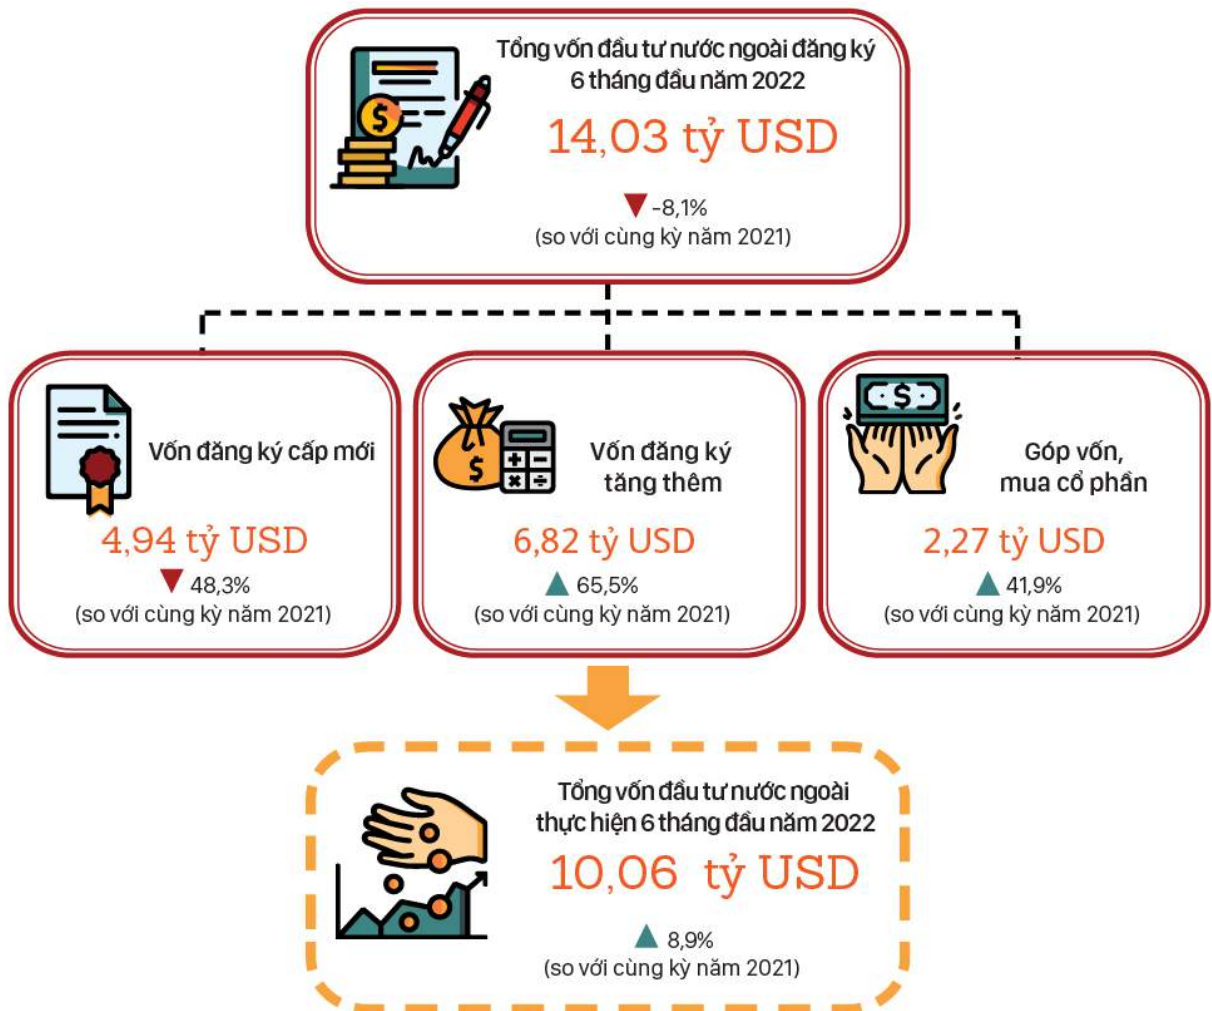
Tổng vốn đầu tư nước ngoài đăng ký 6 tháng đầu năm 2022

14,03 tỷ USD

-8,1%
(so với cùng kỳ năm 2021)

Vốn đăng ký cấp mới

4,94 tỷ USD

48,3%
(so với cùng kỳ năm 2021)

Vốn đăng ký tăng thêm

6,82 tỷ USD

65,5%
(so với cùng kỳ năm 2021)

Góp vốn, mua cổ phần

2,27 tỷ USD

41,9%
(so với cùng kỳ năm 2021)

Tổng vốn đầu tư nước ngoài thực hiện 6 tháng đầu năm 2022

10,06 tỷ USD

8,9%
(so với cùng kỳ năm 2021)